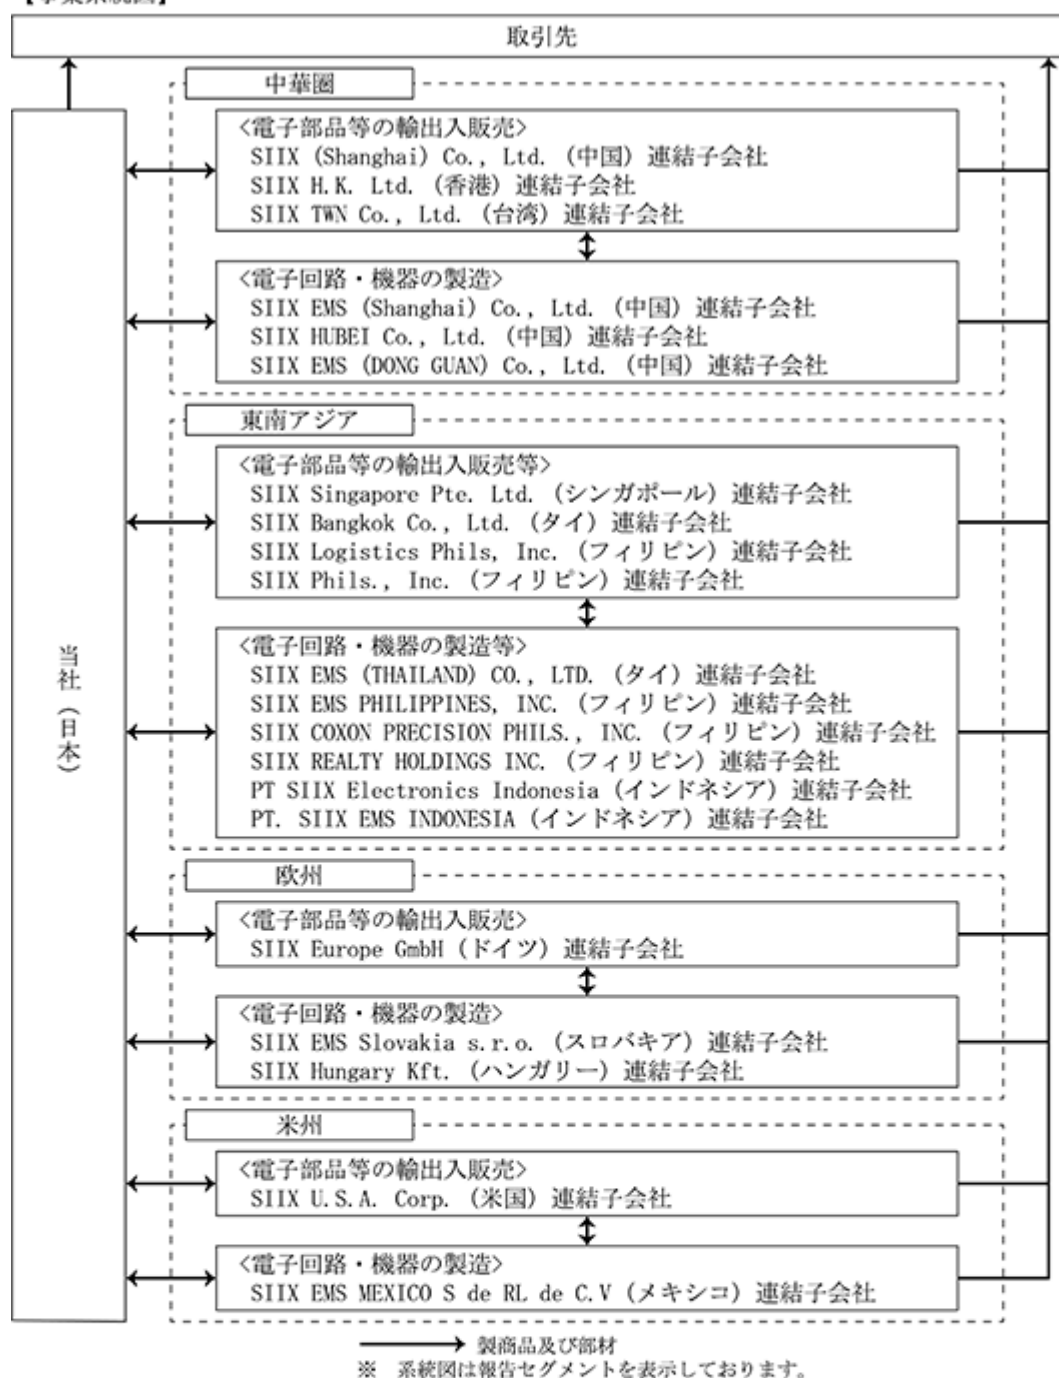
【事業系統図】

取引先

中華圏

〈電子部品等の輸出入販売〉
SIIX (Shanghai) Co., Ltd. (中国) 連結子会社
SIIX H.K. Ltd. (香港) 連結子会社
SIIX TWN Co., Ltd. (台湾) 連結子会社

〈電子回路・機器の製造〉
SIIX EMS (Shanghai) Co., Ltd. (中国) 連結子会社
SIIX HUBEI Co., Ltd. (中国) 連結子会社
SIIX EMS (DONG GUAN) Co., Ltd. (中国) 連結子会社

東南アジア

〈電子部品等の輸出入販売等〉
SIIX Singapore Pte. Ltd. (シンガポール) 連結子会社
SIIX Bangkok Co., Ltd. (タイ) 連結子会社
SIIX Logistics Phils, Inc. (フィリピン) 連結子会社
SIIX Phils., Inc. (フィリピン) 連結子会社

〈電子回路・機器の製造等〉
SIIX EMS (THAILAND) CO., LTD. (タイ) 連結子会社
SIIX EMS PHILIPPINES, INC. (フィリピン) 連結子会社
SIIX COXON PRECISION PHILS., INC. (フィリピン) 連結子会社
SIIX REALTY HOLDINGS INC. (フィリピン) 連結子会社
PT SIIX Electronics Indonesia (インドネシア) 連結子会社
PT. SIIX EMS INDONESIA (インドネシア) 連結子会社

当社 (日本)

欧州

〈電子部品等の輸出入販売〉
SIIX Europe GmbH (ドイツ) 連結子会社

〈電子回路・機器の製造〉
SIIX EMS Slovakia s.r.o. (スロバキア) 連結子会社
SIIX Hungary Kft. (ハンガリー) 連結子会社

米州

〈電子部品等の輸出入販売〉
SIIX U.S.A. Corp. (米国) 連結子会社

〈電子回路・機器の製造〉
SIIX EMS MEXICO S de RL de C.V (メキシコ) 連結子会社

製商品及び部材
※ 系統図は報告セグメントを表示しております。